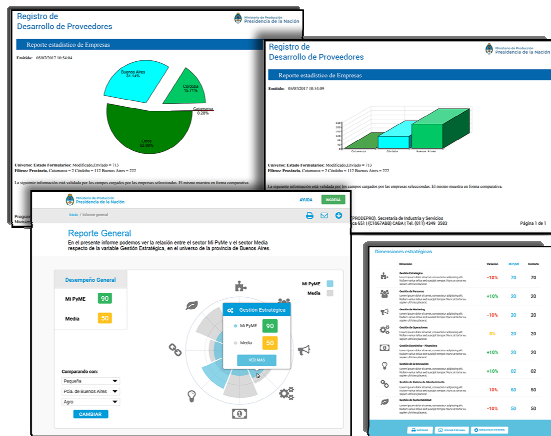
Registro de Desarrollo de Proveedores

Ministerio de Producción
Presidencia de la Nación

Reporte estadístico de Empresas

Emitido: 09/05/2017 10:54:04

Buenos Aires
Córdoba
Catamarca
0.28%

Universo: Estado Formulario: Modificado,Enviado = 713
Filtros: Provincia: Catamarca = 2 Córdoba = 115 Buenos Aires = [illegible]

La siguiente información está validada por los campos cargados por las empresas seleccionadas. El mismo muestra en forma comparativa.

Registro de Desarrollo de Proveedores

Ministerio de Producción
Presidencia de la Nación

Reporte estadístico de Empresas

Emitido: 09/05/2017 10:54:09

Catamarca
Córdoba
Buenos Aires

Universo: Estado Formulario: Modificado,Enviado = 713
Filtros: Provincia: Catamarca = 2 Córdoba = 115 Buenos Aires = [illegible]

La siguiente información está validada por los campos cargados por las empresas seleccionadas. El mismo muestra en forma comparativa.

PRODEPRO). Secretaría de Industria y Servicios
(C1067ABB) CABA | Tel. (011) 4349- 3383

Página 1 de 1

Ministerio de Producción
Presidencia de la Nación

Inicio / Informe general

Reporte General
En el presente informe podemos ver la relación entre el sector Mi PyME y el sector Media respecto de la variable Gestión Estratégica, en el universo de la provincia de Buenos Aires.

Desempeño General
Mi PyME 90
Media 50

Mi PyME
Media

Gestión Estratégica
Mi PyME 90
Media 50
VER MÁS

Comparando con:
Pequeña
Prov. de Buenos Aires
Agro
CAMBIAR

Dimensiones estratégicas

Dimensión | Variación | Mi PyME | Contexto
Gestión Estratégica | -10% | 70 | 70
Gestión de Procesos | +10% | 30 | 20
Gestión de Marketing | -10% | 30 | 30
Gestión de Operaciones | 0% | 20 | 30
Comercio Internacional | +10% | 30 | 20
Gestión de la Innovación | +10% | 02 | 02
Gestión de Gastos de Mantenimiento | -10% | 60 | 60
Gestión de Sustentabilidad | -10% | 30 | 20